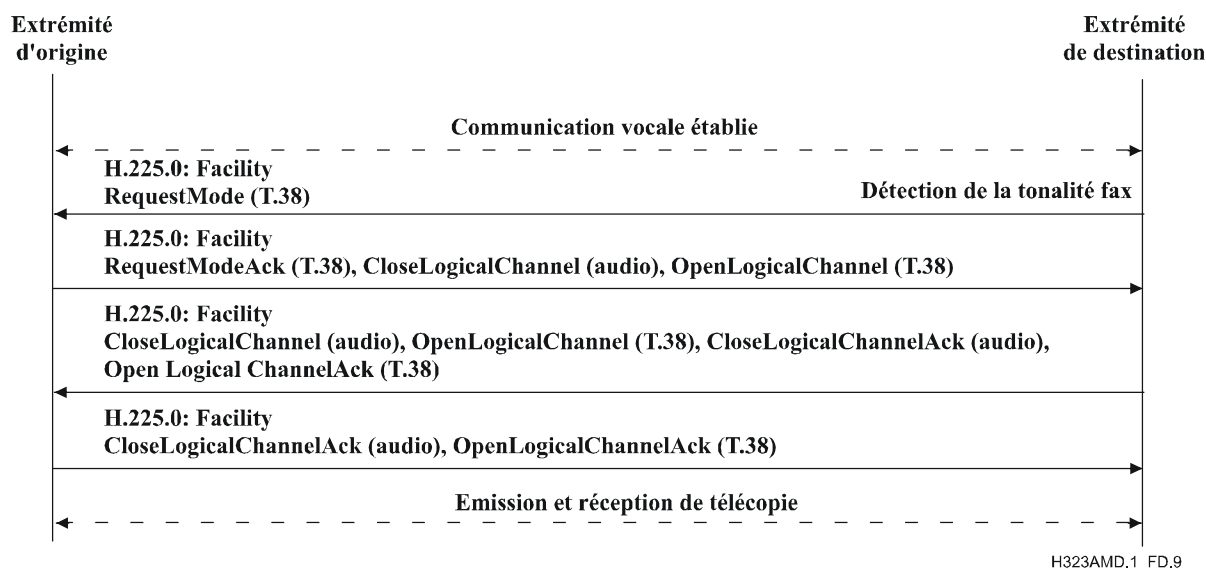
Extrémité d'origine

Extrémité de destination

Communication vocale établie

H.225.0: Facility
RequestMode (T.38)

Détection de la tonalité fax

H.225.0: Facility
RequestModeAck (T.38), CloseLogicalChannel (audio), OpenLogicalChannel (T.38)

H.225.0: Facility
CloseLogicalChannel (audio), OpenLogicalChannel (T.38), CloseLogicalChannelAck (audio), Open Logical ChannelAck (T.38)

H.225.0: Facility
CloseLogicalChannelAck (audio), OpenLogicalChannelAck (T.38)

Emission et réception de télécopie

H323AMD.1 FD.9